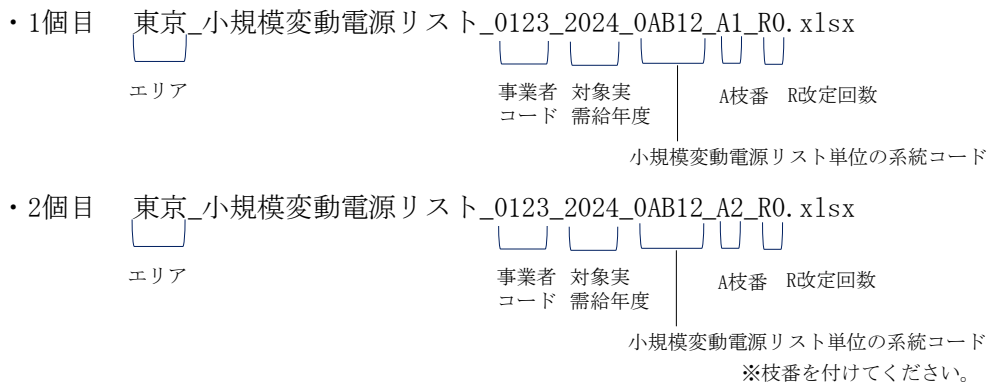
・1個目　東京_小規模変動電源リスト_0123_2024_0AB12_A1_R0.xlsx

エリア

事業者コード　対象実需給年度　A枝番　R改定回数

小規模変動電源リスト単位の系統コード

・2個目　東京_小規模変動電源リスト_0123_2024_0AB12_A2_R0.xlsx

エリア

事業者コード　対象実需給年度　A枝番　R改定回数

小規模変動電源リスト単位の系統コード

※枝番を付けてください。